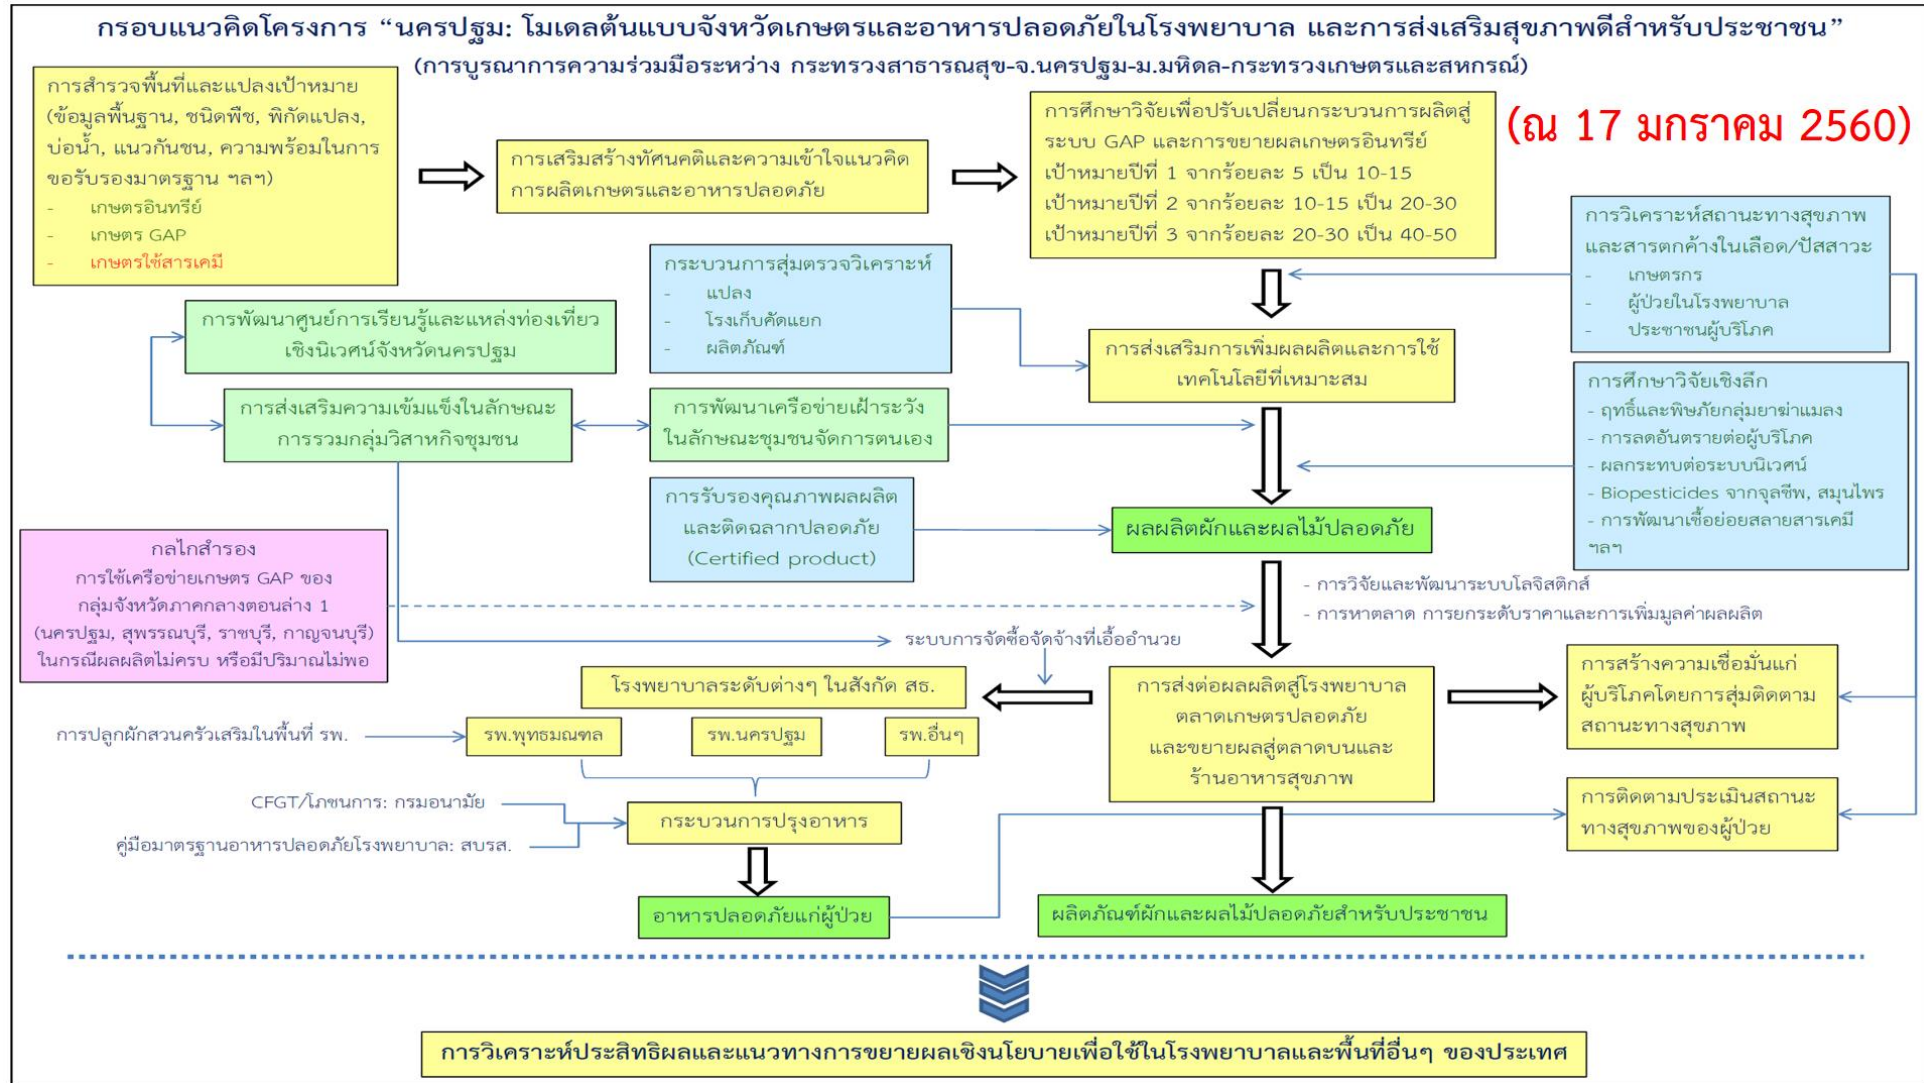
กรอบแนวคิดโครงการ “นครปฐม: โมเดลต้นแบบจังหวัดเกษตรและอาหารปลอดภัยในโรงพยาบาล และการส่งเสริมสุขภาพดีสำหรับประชาชน”
(การบูรณาการความร่วมมือระหว่าง กระทรวงสาธารณสุข-จ.นครปฐม-ม.มหิดล-กระทรวงเกษตรและสหกรณ์)

(ณ 17 มกราคม 2560)

การสำรวจพื้นที่และแปลงเป้าหมาย (ข้อมูลพื้นฐาน, ชนิดพืช, พิกัดแปลง, บ่อน้ำ, แนวกันชน, ความพร้อมในการขอรับรองมาตรฐาน ฯลฯ)
- เกษตรอินทรีย์
- เกษตร GAP
- เกษตรใช้สารเคมี

การเสริมสร้างทัศนคติและความเข้าใจแนวคิดการผลิตเกษตรและอาหารปลอดภัย

การศึกษาวิจัยเพื่อปรับเปลี่ยนกระบวนการผลิตสู่ระบบ GAP และการขยายผลเกษตรอินทรีย์
เป้าหมายปีที่ 1 จากร้อยละ 5 เป็น 10-15
เป้าหมายปีที่ 2 จากร้อยละ 10-15 เป็น 20-30
เป้าหมายปีที่ 3 จากร้อยละ 20-30 เป็น 40-50

การวิเคราะห์สถานะทางสุขภาพและสารตกค้างในเลือด/ปัสสาวะ
- เกษตรกร
- ผู้ป่วยในโรงพยาบาล
- ประชาชนผู้บริโภค

กระบวนการสุ่มตรวจวิเคราะห์
- แปลง
- โรงเก็บคัดแยก
- ผลิตภัณฑ์

การพัฒนาศูนย์การเรียนรู้และแหล่งท่องเที่ยวเชิงนิเวศน์จังหวัดนครปฐม

การส่งเสริมการเพิ่มผลผลิตและการใช้เทคโนโลยีที่เหมาะสม

การศึกษาวิจัยเชิงลึก
- ฤทธิ์และพิษภัยกลุ่มยาฆ่าแมลง
- การลดอันตรายต่อผู้บริโภค
- ผลกระทบต่อระบบนิเวศน์
- Biopesticides จากจุลชีพ, สมุนไพร
- การพัฒนาเชื้อย่อยสลายสารเคมี ฯลฯ

การส่งเสริมความเข้มแข็งในลักษณะการรวมกลุ่มวิสาหกิจชุมชน

การพัฒนาเครือข่ายเฝ้าระวังในลักษณะชุมชนจัดการตนเอง

การรับรองคุณภาพผลผลิตและติดฉลากปลอดภัย (Certified product)

ผลผลิตผักและผลไม้ปลอดภัย

กลไกสำรอง
การใช้เครือข่ายเกษตร GAP ของกลุ่มจังหวัดภาคกลางตอนล่าง 1 (นครปฐม, สุพรรณบุรี, ราชบุรี, กาญจนบุรี) ในกรณีผลผลิตไม่ครบ หรือมีปริมาณไม่พอ

- การวิจัยและพัฒนาระบบโลจิสติกส์
- การหาตลาด การยกระดับราคาและการเพิ่มมูลค่าผลผลิต

ระบบการจัดซื้อจัดจ้างที่เอื้ออำนวย

โรงพยาบาลระดับต่างๆ ในสังกัด สธ.

การส่งต่อผลผลิตสู่โรงพยาบาล ตลาดเกษตรปลอดภัย และขยายผลสู่ตลาดบนและร้านอาหารสุขภาพ

การสร้างความเชื่อมั่นแก่ผู้บริโภคโดยการสุ่มติดตามสถานะทางสุขภาพ

การปลูกผักสวนครัวเสริมในพื้นที่ รพ.

รพ.พุทธมณฑล

รพ.นครปฐม

รพ.อื่นๆ

CFGT/โภชนการ: กรมอนามัย

คู่มือมาตรฐานอาหารปลอดภัยโรงพยาบาล: สบรส.

กระบวนการปรุงอาหาร

การติดตามประเมินสถานะทางสุขภาพของผู้ป่วย

อาหารปลอดภัยแก่ผู้ป่วย

ผลิตภัณฑ์ผักและผลไม้ปลอดภัยสำหรับประชาชน

การวิเคราะห์ประสิทธิผลและแนวทางการขยายผลเชิงนโยบายเพื่อใช้ในโรงพยาบาลและพื้นที่อื่นๆ ของประเทศ